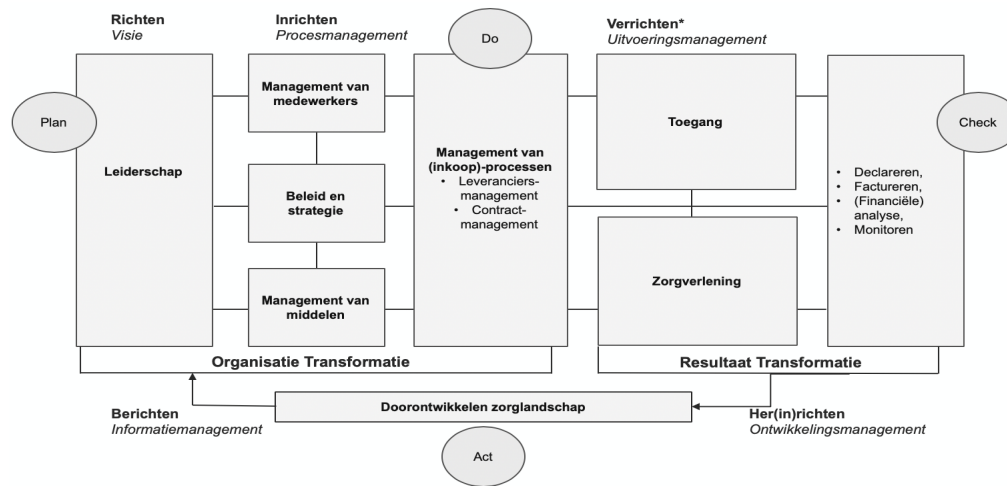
Richten
*Visie*

Inrichten
*Procesmanagement*

Do

Verrichten*
*Uitvoeringsmanagement*

Plan

Leiderschap

Management van medewerkers

Beleid en strategie

Management van middelen

Management van (inkoop)-processen
• Leveranciers-management
• Contract-management

Toegang

Zorgverlening

Check

• Declareren,
• Factureren,
• (Financiële) analyse,
• Monitoren

Organisatie Transformatie

Resultaat Transformatie

Berichten
*Informatiemanagement*

Doorontwikkelen zorglandschap

Her(in)richten
*Ontwikkelingsmanagement*

Act